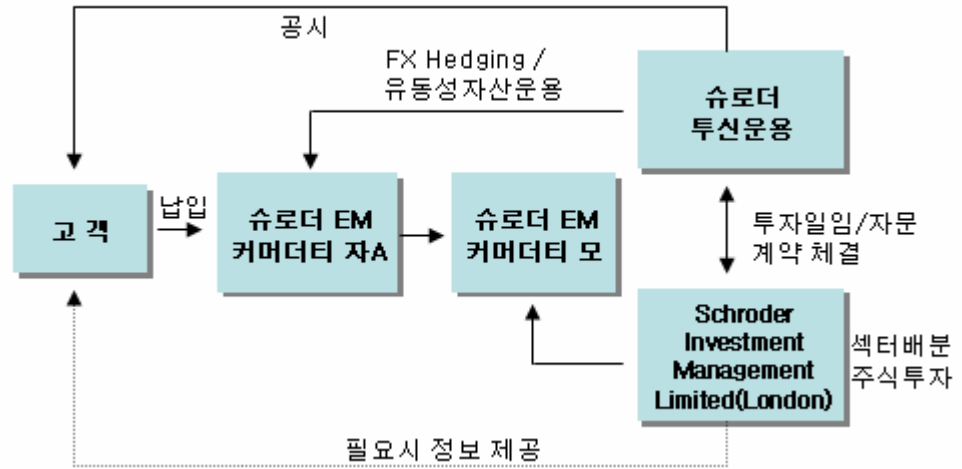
공시

FX Hedging / 유동성자산운용

슈로더 투신운용

고 객

납입

슈로더 EM 커머더티 자A

슈로더 EM 커머더티 모

투자일임/자문 계약 체결

Schroder Investment Management Limited(London)

섹터배분 주식투자

필요시 정보 제공